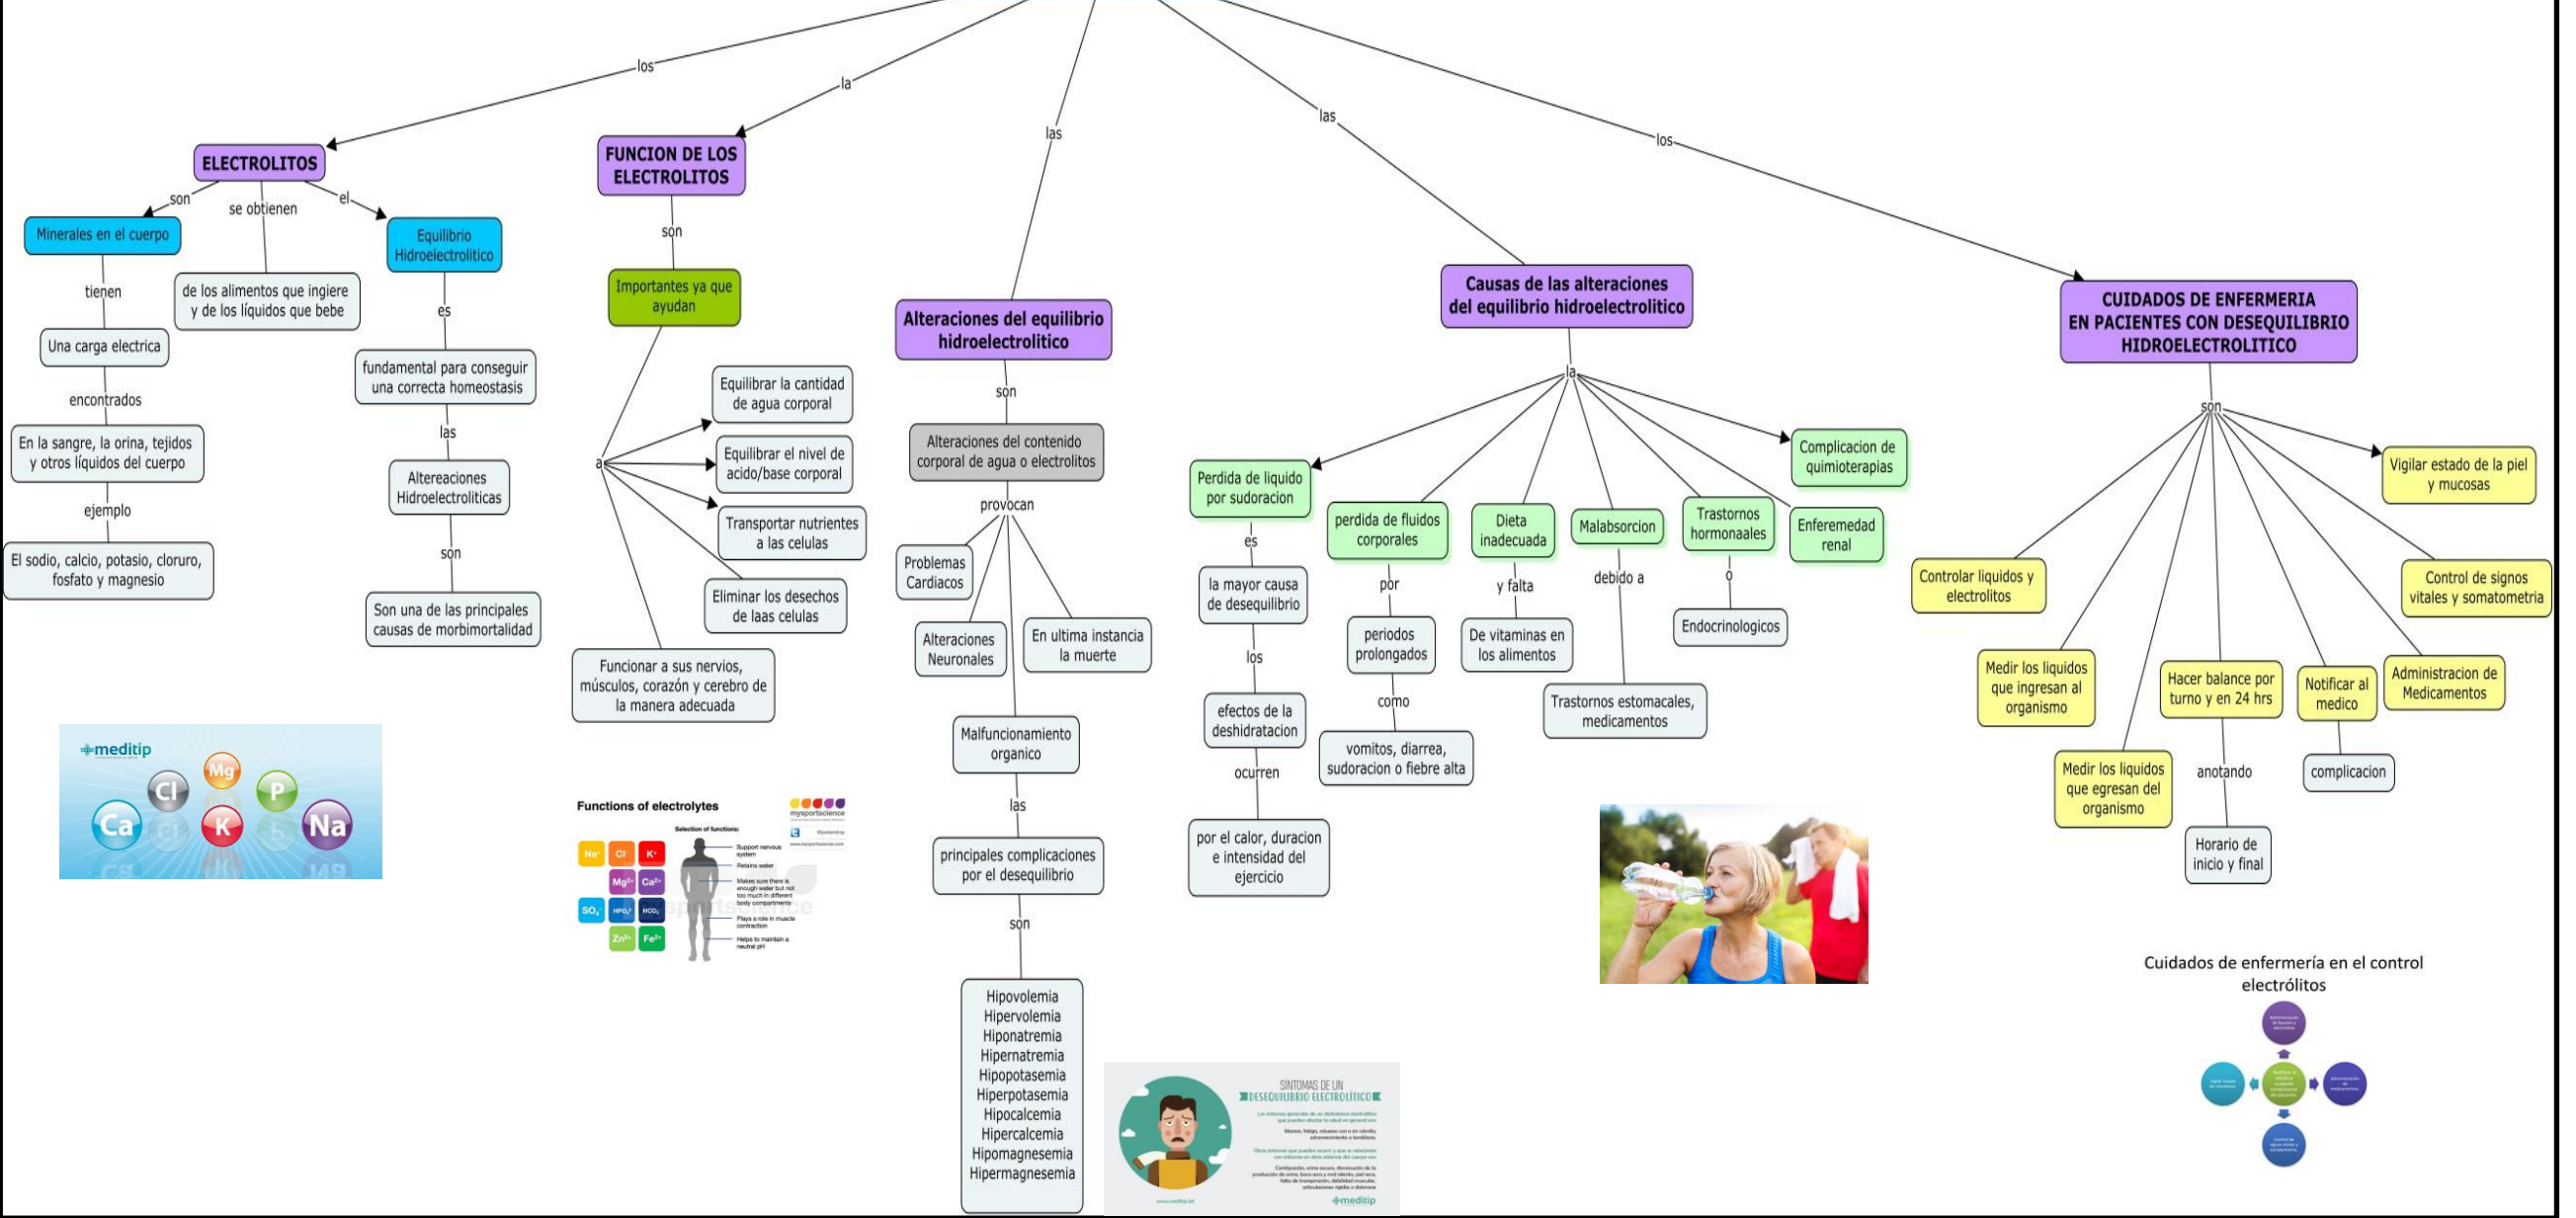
los

la

las

las

los

ELECTROLITOS

son

se obtienen

el

Minerales en el cuerpo

tienen

Una carga electrica

encontrados

En la sangre, la orina, tejidos y otros líquidos del cuerpo

ejemplo

El sodio, calcio, potasio, cloruro, fosfato y magnesio

de los alimentos que ingiere y de los líquidos que bebe

Equilibrio Hidroelectrolitico

es

fundamental para conseguir una correcta homeostasis

las

Altereaciones Hidroelectroliticas

son

Son una de las principales causas de morbimortalidad

FUNCION DE LOS ELECTROLITOS

son

Importantes ya que ayudan

a

Equilibrar la cantidad de agua corporal

Equilibrar el nivel de acido/base corporal

Transportar nutrientes a las celulas

Eliminar los desechos de laas celulas

Funcionar a sus nervios, músculos, corazón y cerebro de la manera adecuada

Alteraciones del equilibrio hidroelectrolitico

son

Alteraciones del contenido corporal de agua o electrolitos

provocan

Problemas Cardiacos

Alteraciones Neuronales

En ultima instancia la muerte

Malfuncionamiento organico

las

principales complicaciones por el desequilibrio

son

Hipovolemia
Hipervolemia
Hiponatremia
Hipernatremia
Hipopotasemia
Hiperpotasemia
Hipocalcemia
Hipercalcemia
Hipomagnesemia
Hipermagnesemia

Causas de las alteraciones del equilibrio hidroelectrolitico

la

Perdida de liquido por sudoracion

es

la mayor causa de desequilibrio

los

efectos de la deshidratacion

ocurren

por el calor, duracion e intensidad del ejercicio

perdida de fluidos corporales

por

periodos prolongados

como

vomitos, diarrea, sudoracion o fiebre alta

Dieta inadecuada

y falta

De vitaminas en los alimentos

Malabsorcion

debido a

Trastornos estomacales, medicamentos

Trastornos hormonaales

o

Endocrinologicos

Enferemedad renal

Complicacion de quimioterapias

CUIDADOS DE ENFERMERIA EN PACIENTES CON DESEQUILIBRIO HIDROELECTROLITICO

son

Controlar liquidos y electrolitos

Medir los liquidos que ingresan al organismo

Medir los liquidos que egresan del organismo

Hacer balance por turno y en 24 hrs

anotando

Horario de inicio y final

Notificar al medico

complicacion

Administracion de Medicamentos

Control de signos vitales y somatometria

Vigilar estado de la piel y mucosas

meditip

Cl Mg P Ca K Na

Functions of electrolytes

mysportscience

Selection of functions:

Support nervous system

Retains water

Makes sure there is enough water but not too much in different body compartments

Plays a role in muscle contraction

Helps to maintain a neutral pH

SÍNTOMAS DE UN DESEQUILIBRIO ELECTROLÍTICO

meditip

Cuidados de enfermería en el control electrólitos